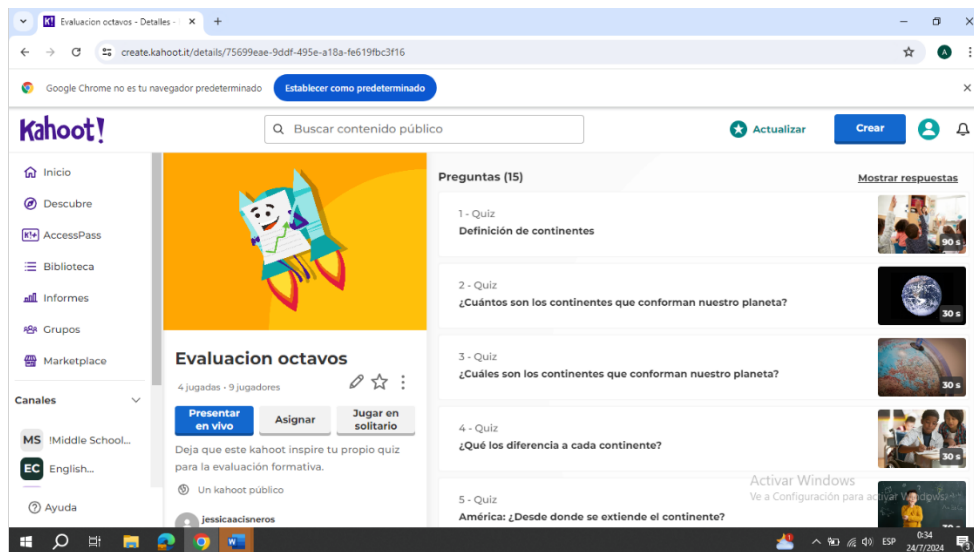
Evaluacion octavos - Detalles - ×
+
create.kahoot.it/details/75699eae-9ddf-495e-a18a-fe619fbc3f16
A
Google Chrome no es tu navegador predeterminado
Establecer como predeterminado
Kahoot!
Buscar contenido público
Actualizar
Crear
Inicio
Descubre
AccessPass
Biblioteca
Informes
Grupos
Marketplace
Canales
MS !Middle School...
EC English...
Ayuda
Evaluacion octavos
4 jugadas · 9 jugadores
Presentar en vivo
Asignar
Jugar en solitario
Deja que este kahoot inspire tu propio quiz para la evaluación formativa.
Un kahoot público
jessicaacisneros
Preguntas (15)
Mostrar respuestas
1 - Quiz
Definición de continentes
90 s
2 - Quiz
¿Cuántos son los continentes que conforman nuestro planeta?
30 s
3 - Quiz
¿Cuáles son los continentes que conforman nuestro planeta?
30 s
4 - Quiz
¿Qué los diferencia a cada continente?
30 s
5 - Quiz
América: ¿Desde donde se extiende el continente?
Activar Windows
Ve a Configuración para activar Windows.
ESP
0:34
24/7/2024